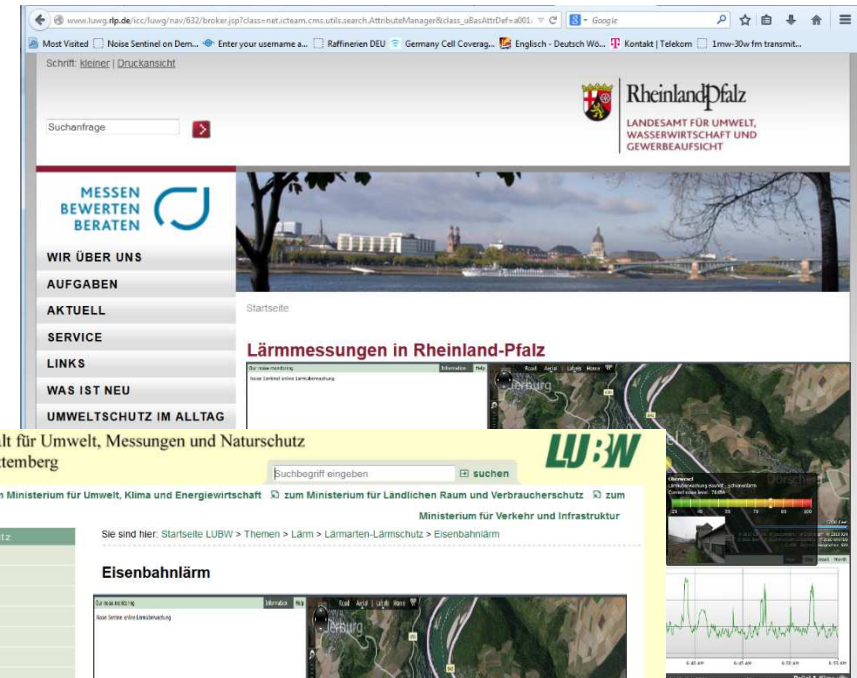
www.luwg.rlp.de/icc/luwg/nav/632/broker.jsp?class=net.icteam.cms.utils.search.AttributeManager&class_uBasAttrDef=a001

Google

Most Visited | Noise Sentinel on Dem... | Enter your username a... | Raffinerien DEU | Germany Cell Coverag... | Englisch - Deutsch Wö... | Kontakt | Telekom | 1mw-30w fm transmit...

Schrift: kleiner | Druckansicht

Suchanfrage

RheinlandPfalz
LANDESAMT FÜR UMWELT, WASSERWIRTSCHAFT UND GEWERBEAUFSICHT

MESSEN BEWERTEN BERATEN

WIR ÜBER UNS
AUFGABEN
AKTUELL
SERVICE
LINKS
WAS IST NEU
UMWELTSCHUTZ IM ALLTAG

Startseite

Lärmmessungen in Rheinland-Pfalz

Our noise monitoring | Information | Help
Noise Sentinel online Lärmüberwachung

Road | Aerial | Labels | Home

Jerburg

lt für Umwelt, Messungen und Naturschutz
tember

LUBW

Suchbegriff eingeben
suchen

n Ministerium für Umwelt, Klima und Energiewirtschaft zum Ministerium für Ländlichen Raum und Verbraucherschutz zum Ministerium für Verkehr und Infrastruktur

Sie sind hier: Startseite LUBW > Themen > Lärm > Lärmarten-Lärmschutz > Eisenbahnlärm

Eisenbahnlärm

Our noise monitoring | Information | Help
Noise Sentinel online Lärmüberwachung

Road | Aerial | Labels | Home

Jerburg

Oberwesel
Current noise level: 73dBA

Dörscheid

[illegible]